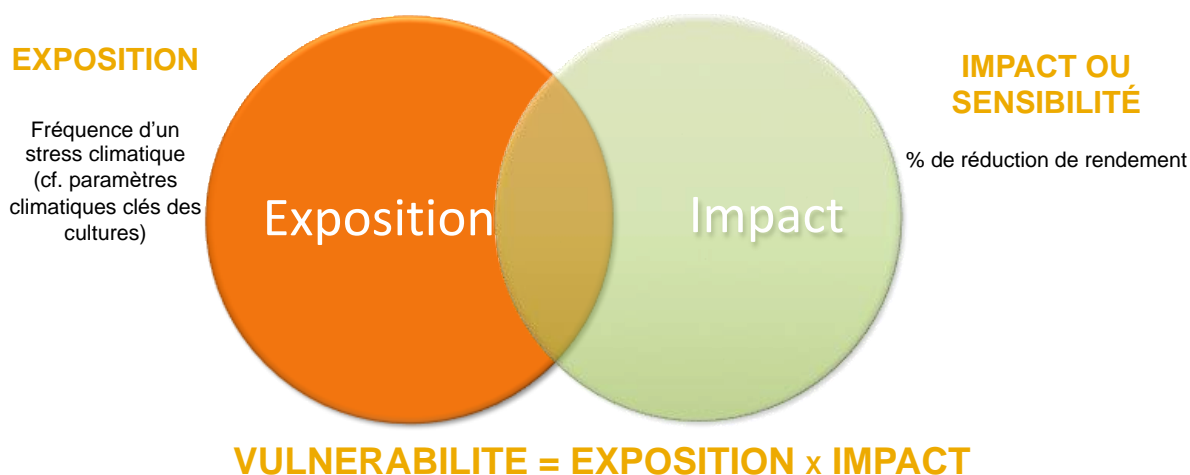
EXPOSITION

Fréquence d'un stress climatique (cf. paramètres climatiques clés des cultures)

Exposition

Impact

IMPACT OU SENSIBILITÉ

% de réduction de rendement

VULNERABILITE = EXPOSITION x IMPACT